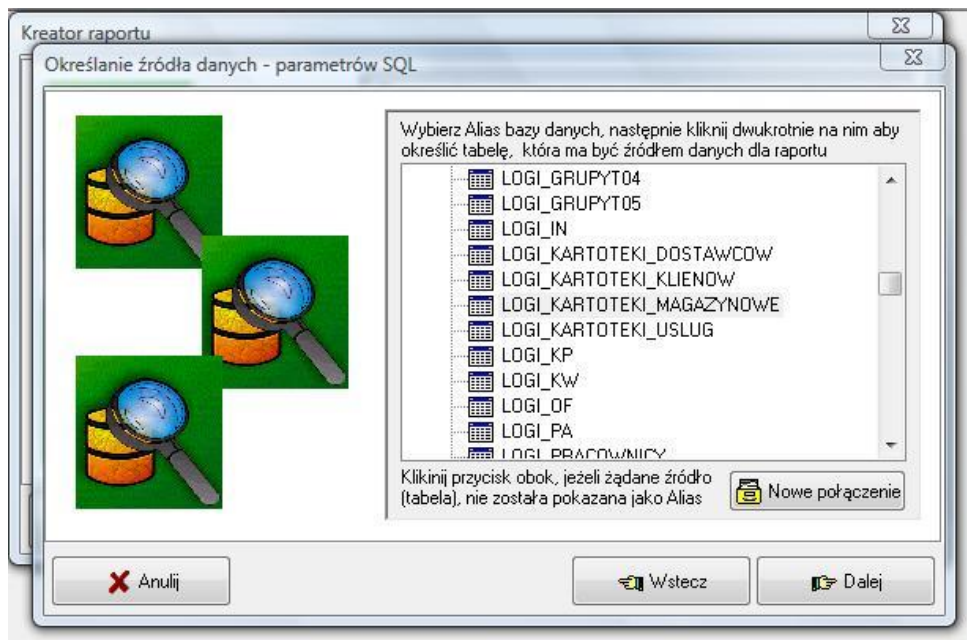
Kreator raportu

Określanie źródła danych - parametrów SQL

Wybierz Alias bazy danych, następnie kliknij dwukrotnie na nim aby określić tabelę, która ma być źródłem danych dla raportu

LOGI_GRUPYT04
LOGI_GRUPYT05
LOGI_IN
LOGI_KARTOTEKI_DOSTAWCOW
LOGI_KARTOTEKI_KLIENOW
LOGI_KARTOTEKI_MAGAZYNOWE
LOGI_KARTOTEKI_USLUG
LOGI_KP
LOGI_KW
LOGI_OF
LOGI_PA
LOGI_PRACOWNICY

Klikinij przycisk obok, jeżeli żądane źródło (tabela), nie została pokazana jako Alias

Nowe połączenie

Anulij

Wstecz

Dalej